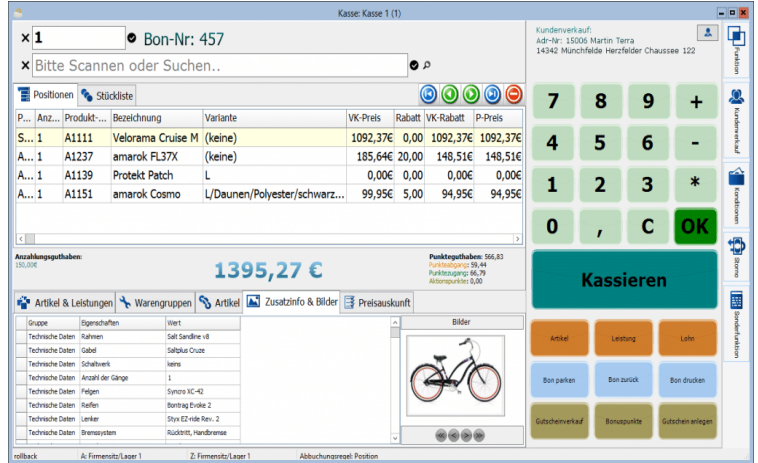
Kasse: Kasse 1 (1)

× 1 Bon-Nr: 457

× Bitte Scannen oder Suchen..

Positionen | Stückliste

| P... | Anz... | Produkt-... | Bezeichnung | Variante | VK-Preis | Rabatt | VK-Rabatt | P-Preis |
|---|---|---|---|---|---|---|---|---|
| S... | 1 | A1111 | Velorama Cruise M | (keine) | 1092,37€ | 0,00 | 1092,37€ | 1092,37€ |
| A... | 1 | A1237 | amarok FL37X | (keine) | 185,64€ | 20,00 | 148,51€ | 148,51€ |
| A... | 1 | A1139 | Protekt Patch | L | 0,00€ | 0,00 | 0,00€ | 0,00€ |
| A... | 1 | A1151 | amarok Cosmo | L/Daunen/Polyester/schwarz... | 99,95€ | 5,00 | 94,95€ | 94,95€ |

Anzahlungsguthaben:
150,00€

1395,27 €

Punkteguthaben: 566,83
Punkteabgang: 59,44
Punktezugang: 66,79
Aktionspunkte: 0,00

Artikel & Leistungen | Warengruppen | Artikel | Zusatzinfo & Bilder | Preisauskunft

| Gruppe | Eigenschaften | Wert |
|---|---|---|
| Technische Daten | Rahmen | Salt Sandline v8 |
| Technische Daten | Gabel | Saltplus Cruze |
| Technische Daten | Schaltwerk | keins |
| Technische Daten | Anzahl der Gänge | 1 |
| Technische Daten | Felgen | Syncro XC-42 |
| Technische Daten | Reifen | Bontrag Evoke 2 |
| Technische Daten | Lenker | Stys EZ-ride Rev. 2 |
| Technische Daten | Bremssystem | Rücktritt, Handbremse |

Bilder

Kundenverkauf:
Adr-Nr: 15006 Martin Terra
14342 Münchfelde Herzfelder Chaussee 122

7 8 9 +
4 5 6 -
1 2 3 *
0 , C OK

Kassieren

Artikel | Leistung | Lohn
Bon parken | Bon zurück | Bon drucken
Gutscheinverkauf | Bonuspunkte | Gutschein anlegen

Funktion
Kundenverkauf
Konditionen
Storno
Sonderfunktion

rollback | A: Firmensitz/Lager 1 | Z: Firmensitz/Lager 1 | Abbuchungsregel: Position